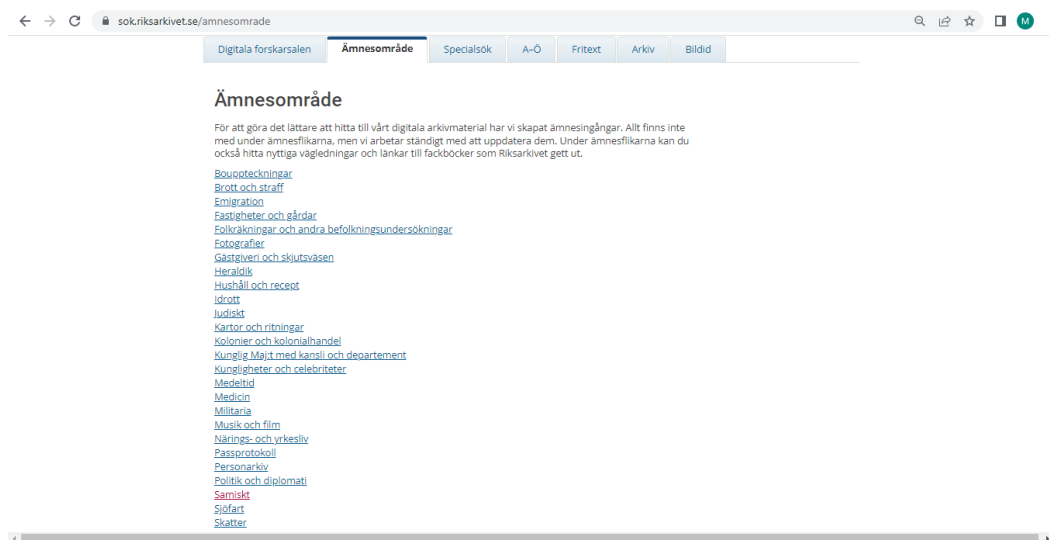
sok.riksarkivet.se/amnesomrade

M

Digitala forskarsalen | Ämnesområde | Specialsök | A–Ö | Fritext | Arkiv | Bildid

Ämnesområde

För att göra det lättare att hitta till vårt digitala arkivmaterial har vi skapat ämnesingångar. Allt finns inte med under ämnesflikarna, men vi arbetar ständigt med att uppdatera dem. Under ämnesflikarna kan du också hitta nyttiga vägledningar och länkar till fackböcker som Riksarkivet gett ut.

Bouppteckningar
Brott och straff
Emigration
Fastigheter och gårdar
Folkräkningar och andra befolkningsundersökningar
Fotografier
Gästgiveri och skjutsväsen
Heraldik
Hushåll och recept
Idrott
Judiskt
Kartor och ritningar
Kolonier och kolonialhandel
Kunglig Maj:t med kansli och departement
Kungligheter och celebriteter
Medeltid
Medicin
Militaria
Musik och film
Närings- och yrkesliv
Passprotokoll
Personarkiv
Politik och diplomati
Samiskt
Sjöfart
Skatter